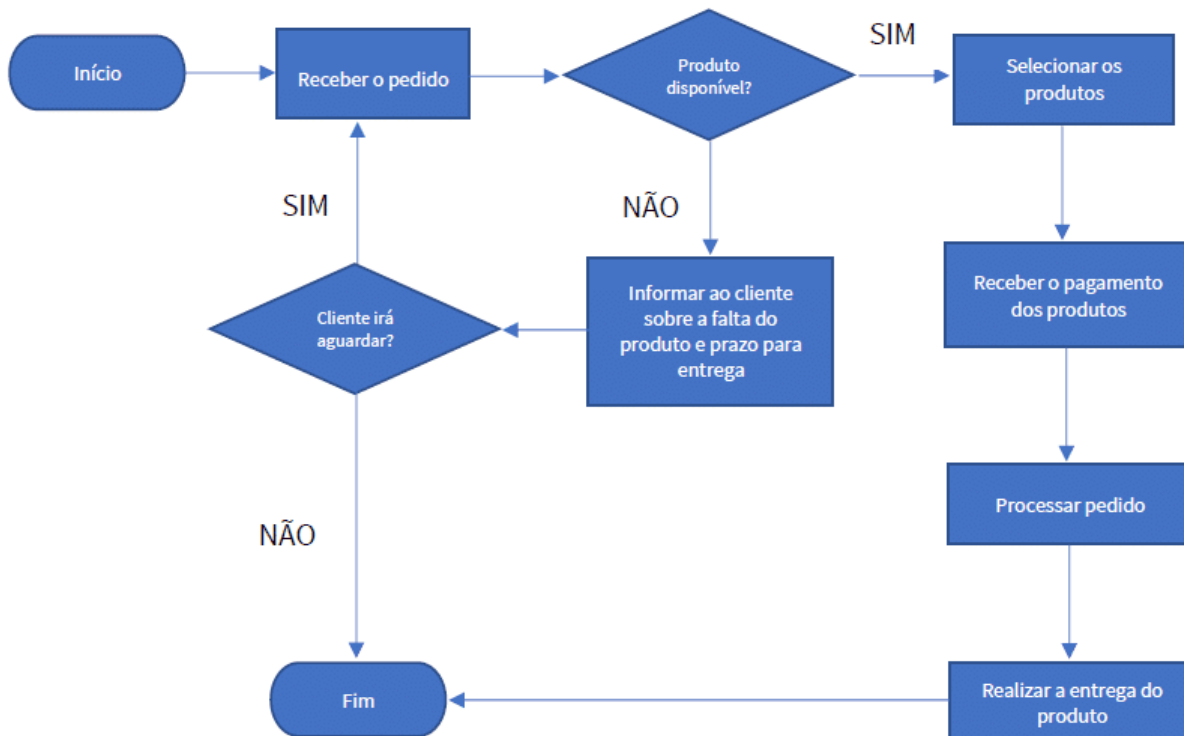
Início

Receber o pedido

Produto disponível?

SIM

Selecionar os produtos

NÃO

Receber o pagamento dos produtos

Informar ao cliente sobre a falta do produto e prazo para entrega

SIM

Cliente irá aguardar?

Processar pedido

NÃO

Fim

Realizar a entrega do produto